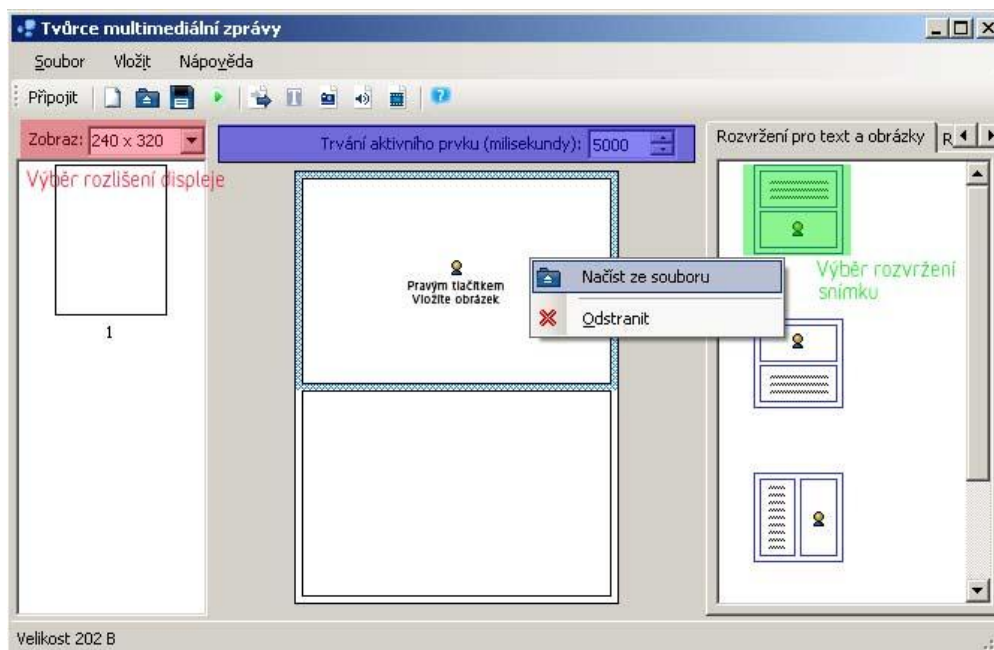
Tvůrce multimediální zprávy

Soubor Vložit Nápověda

Připojit

Zobraz: 240 x 320

Trvání aktivního prvku (milisekundy): 5000

Rozvržení pro text a obrázky R

Výběr rozlišení displeje

1

Pravým tlačítkem Vložíte obrázek

Načíst ze souboru

Odstranit

Výběr rozvržení snímku

Velikost 202 B